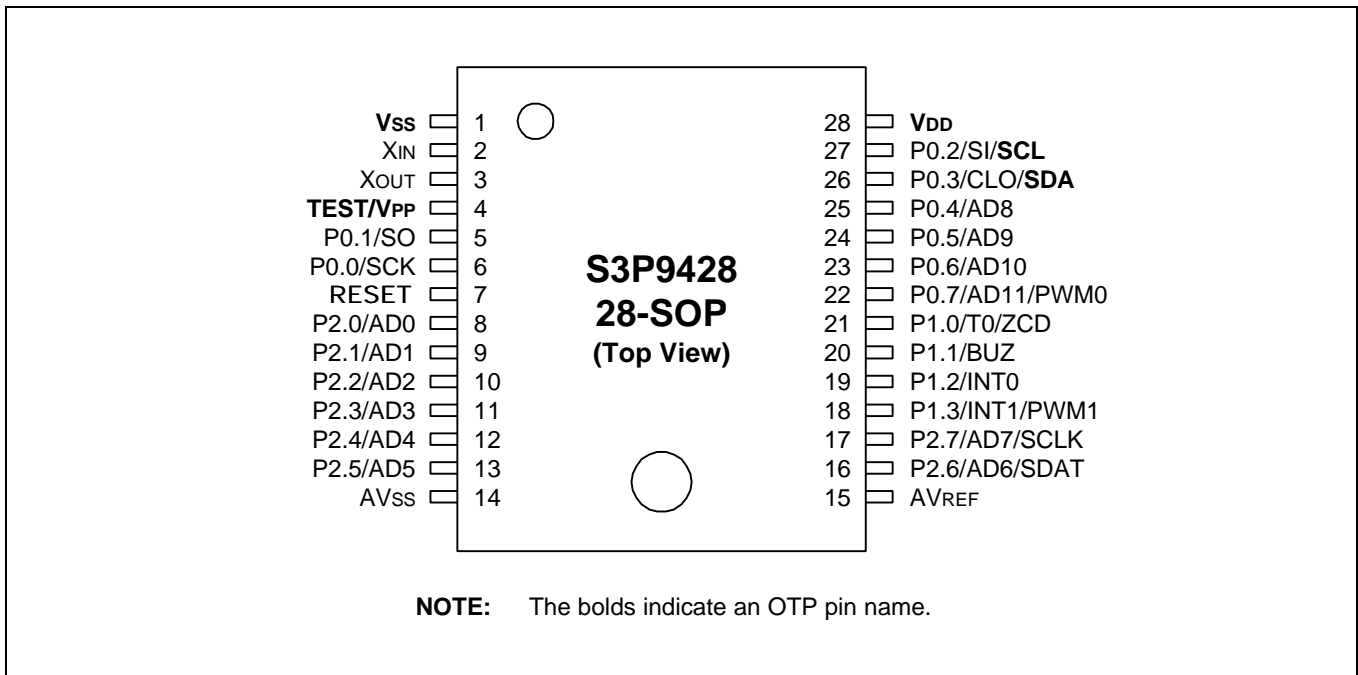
VSS 1
XIN 2
XOUT 3
TEST/VPP 4
P0.1/SO 5
P0.0/SCK 6
RESET 7
P2.0/AD0 8
P2.1/AD1 9
P2.2/AD2 10
P2.3/AD3 11
P2.4/AD4 12
P2.5/AD5 13
AVSS 14

S3P9428
28-SOP
(Top View)

28 VDD
27 P0.2/SI/SCL
26 P0.3/CLO/SDA
25 P0.4/AD8
24 P0.5/AD9
23 P0.6/AD10
22 P0.7/AD11/PWM0
21 P1.0/T0/ZCD
20 P1.1/BUZ
19 P1.2/INT0
18 P1.3/INT1/PWM1
17 P2.7/AD7/SCLK
16 P2.6/AD6/SDAT
15 AVREF

NOTE: The bolds indicate an OTP pin name.